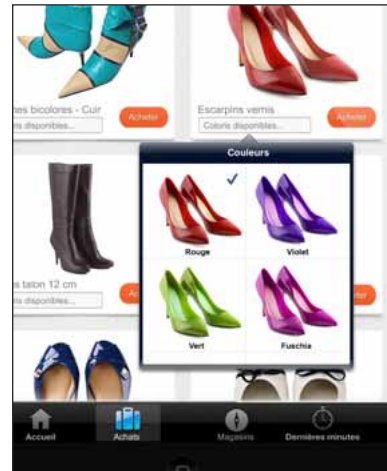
hes bicolores - Cuir
is disponibles...
Acheter
Escarpins vernis
Coloris disponibles...
Acheter
Couleurs
Rouge
Violet
s talon 12 cm
s disponibles...
Ac
Vert
Fuschia
ter
Accueil
Achats
Magasins
Dernières minutes